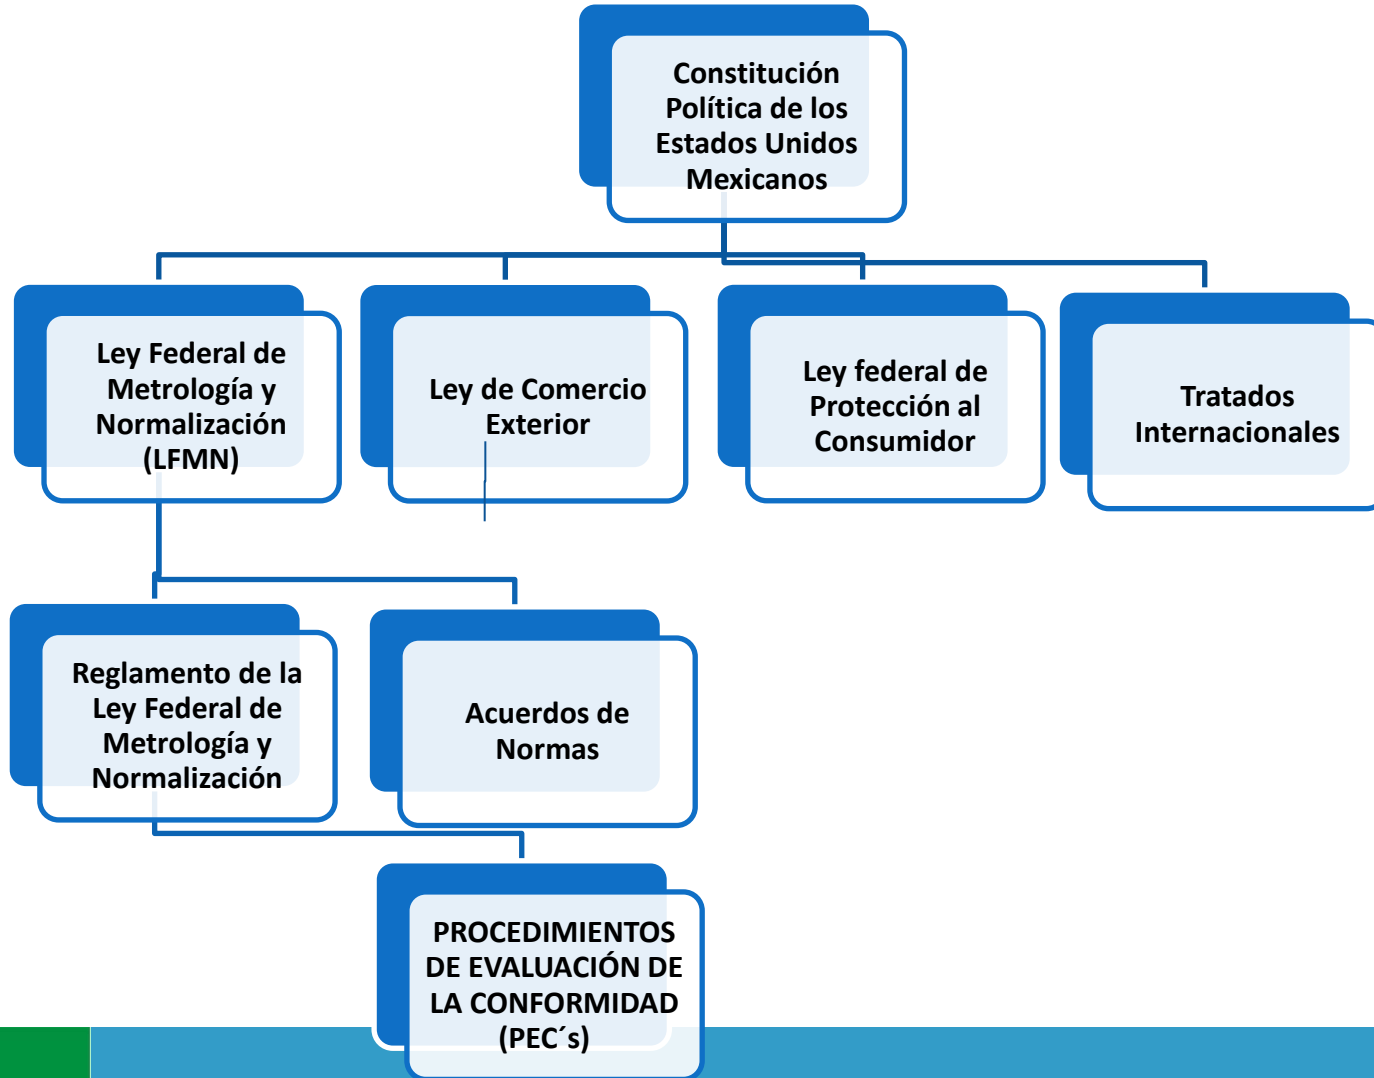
Constitución Política de los Estados Unidos Mexicanos

Ley Federal de Metrología y Normalización (LFMN)

Ley de Comercio Exterior

Ley federal de Protección al Consumidor

Tratados Internacionales

Reglamento de la Ley Federal de Metrología y Normalización

Acuerdos de Normas

PROCEDIMIENTOS DE EVALUACIÓN DE LA CONFORMIDAD (PEC´s)